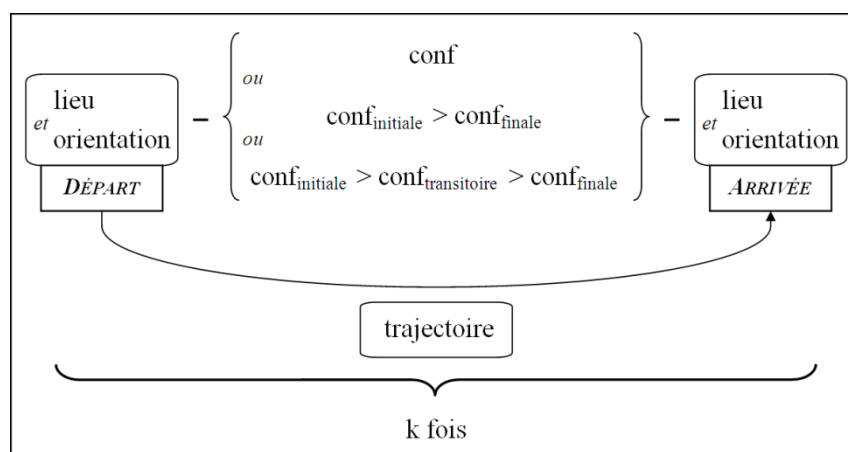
lieu
et orientation
DÉPART

–

conf
ou
$\text{conf}_{\text{initiale}} > \text{conf}_{\text{finale}}$
ou
$\text{conf}_{\text{initiale}} > \text{conf}_{\text{transitoire}} > \text{conf}_{\text{finale}}$

–

lieu
et orientation
ARRIVÉE

trajectoire

k fois